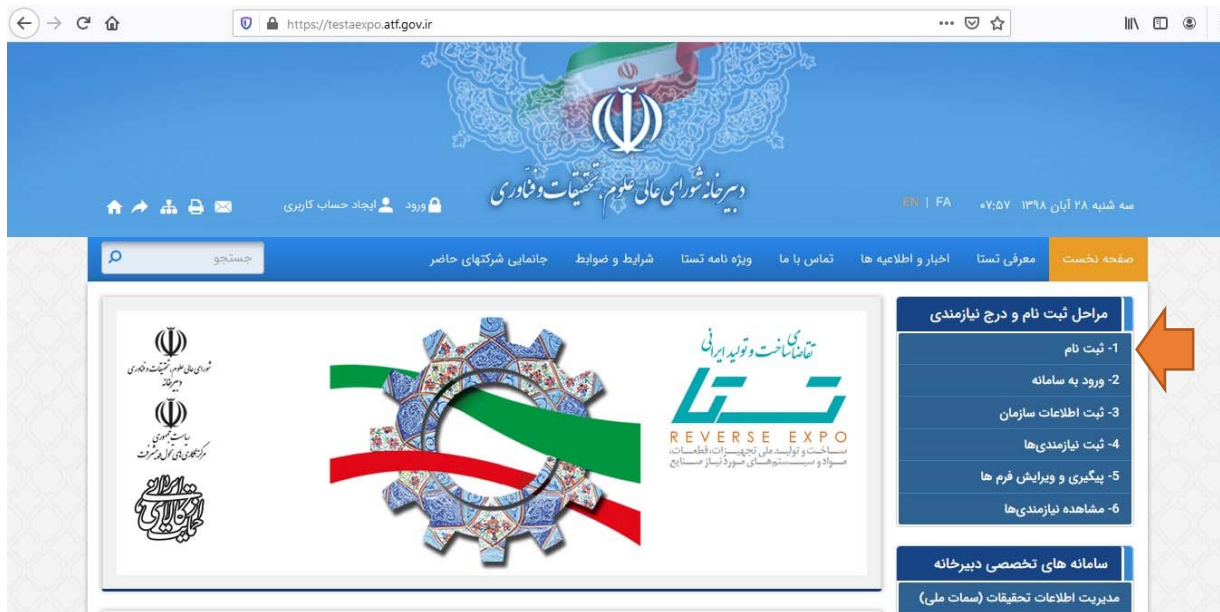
https://testaexpo.atf.gov.ir

دبیرخانه شورای عالی علوم، تحقیقات و فناوری

سه شنبه ۲۸ آبان ۱۳۹۸ ۰۷:۵۷ EN | FA

ورود ایجاد حساب کاربری

صفحه نخست معرفی تستا اخبار و اطلاعیه ها تماس با ما ویژه نامه تستا شرایط و ضوابط جانمایی شرکتهای حاضر

جستجو

مراحل ثبت نام و درج نیازمندی

1- ثبت نام

2- ورود به سامانه

3- ثبت اطلاعات سازمان

4- ثبت نیازمندی‌ها

5- پیگیری و ویرایش فرم ها

6- مشاهده نیازمندی‌ها

تقاضا ساخت و تولید ایرانی

تستا

REVERSE EXPO

ساخت و تولید ملی تجهیزات، قطعات، مواد و سیستم های مورد نیاز صنایع

شورای عالی علوم، تحقیقات و فناوری دبیرخانه

ریاست جمهوری مرکز نوآوری‌های کلان علم و فناوری

حمایت از کالای ایرانی

سامانه های تخصصی دبیرخانه

مدیریت اطلاعات تحقیقات (سمات ملی)